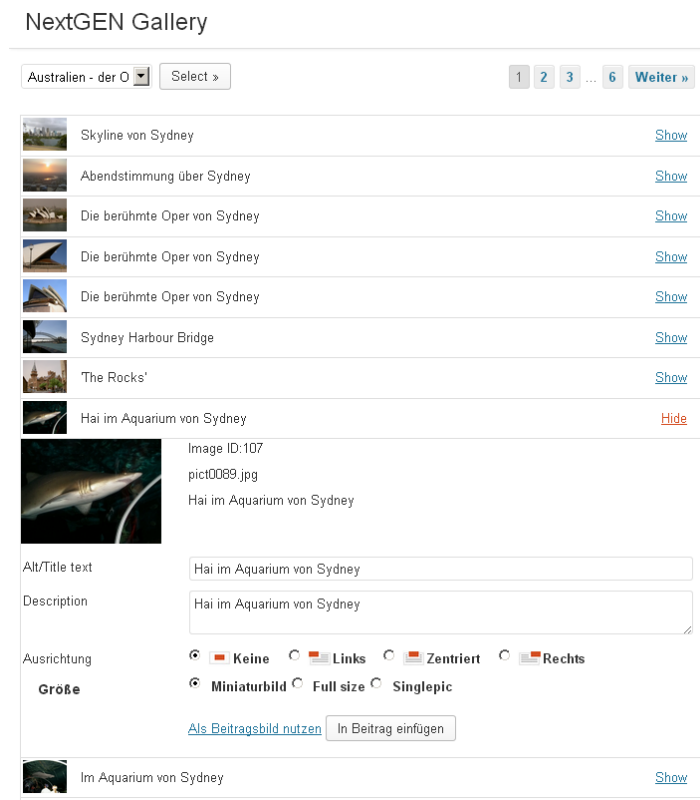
NextGEN Gallery

Australien - der O Select »

1 2 3 … 6 Weiter »

Skyline von Sydney Show

Abendstimmung über Sydney Show

Die berühmte Oper von Sydney Show

Die berühmte Oper von Sydney Show

Die berühmte Oper von Sydney Show

Sydney Harbour Bridge Show

'The Rocks' Show

Hai im Aquarium von Sydney Hide

Image ID:107

pict0089.jpg

Hai im Aquarium von Sydney

Alt/Title text Hai im Aquarium von Sydney

Description Hai im Aquarium von Sydney

Ausrichtung Keine Links Zentriert Rechts

Größe Miniaturbild Full size Singlepic

Als Beitragsbild nutzen In Beitrag einfügen

Im Aquarium von Sydney Show